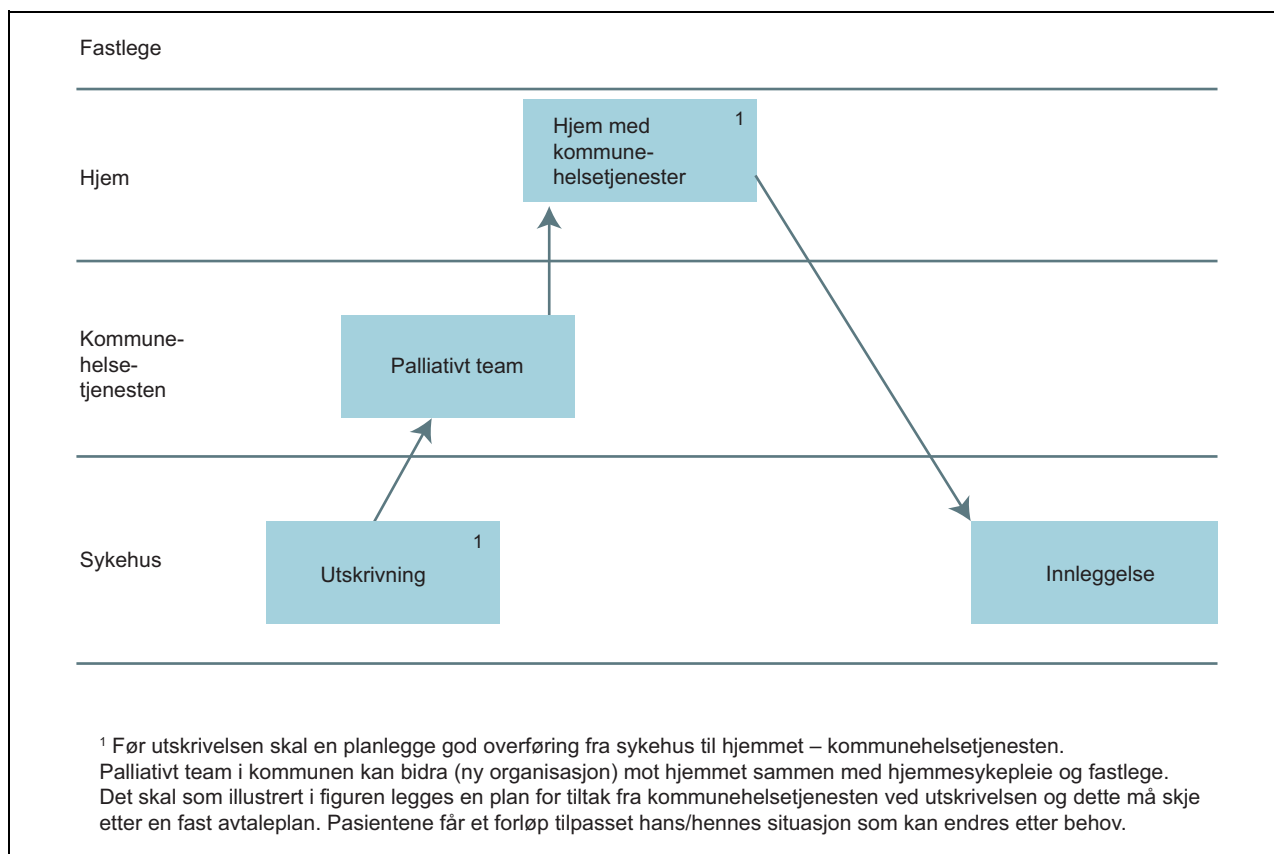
Fastlege

Hjem

Hjem med kommunehelsetjenester $^1$

Kommunehelsetjenesten

Palliativt team

Sykehus

Utskrivning $^1$

Innleggelse

$^1$ Før utskrivelsen skal en planlegge god overføring fra sykehus til hjemmet – kommunehelsetjenesten. Palliativt team i kommunen kan bidra (ny organisasjon) mot hjemmet sammen med hjemmesykepleie og fastlege. Det skal som illustrert i figuren legges en plan for tiltak fra kommunehelsetjenesten ved utskrivelsen og dette må skje etter en fast avtaleplan. Pasientene får et forløp tilpasset hans/hennes situasjon som kan endres etter behov.